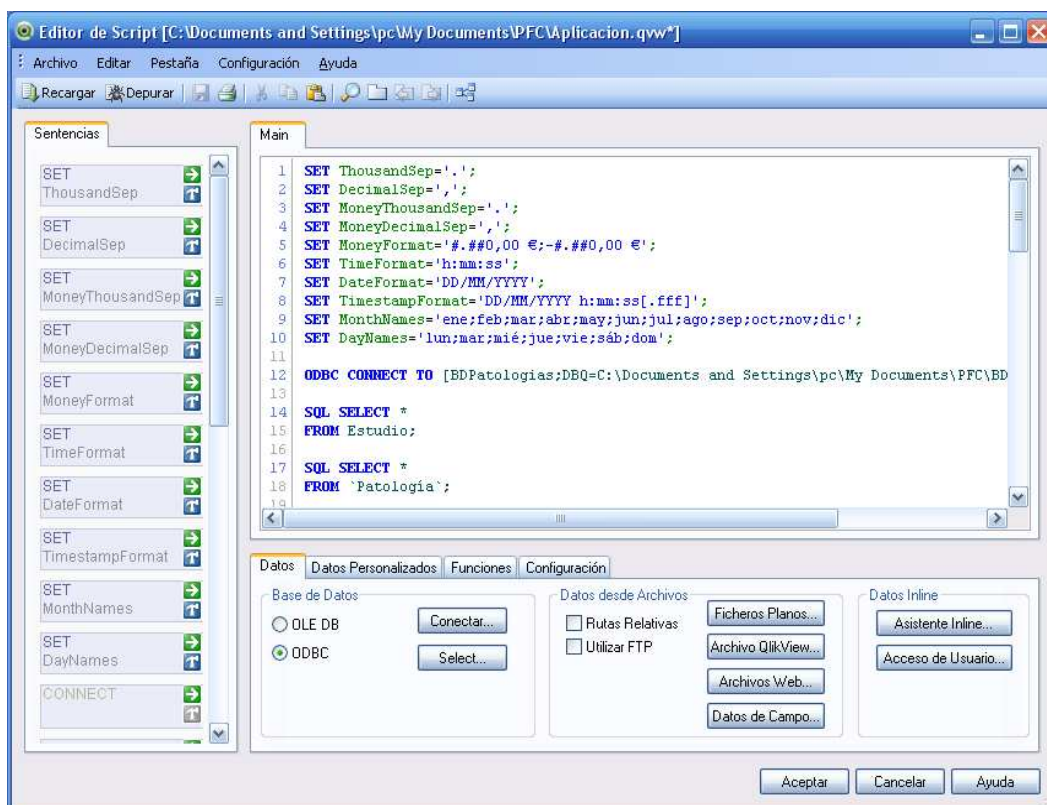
Editor de Script [C:\Documents and Settings\pc\My Documents\PFC\Aplicacion.qvw*]

Archivo Editar Pestaña Configuración Ayuda

Recargar Depurar

Sentencias

SET ThousandSep
SET DecimalSep
SET MoneyThousandSep
SET MoneyDecimalSep
SET MoneyFormat
SET TimeFormat
SET DateFormat
SET TimestampFormat
SET MonthNames
SET DayNames
CONNECT

Main

1 SET ThousandSep='.';
2 SET DecimalSep=',';
3 SET MoneyThousandSep='.';
4 SET MoneyDecimalSep=',';
5 SET MoneyFormat='#.##0,00 €;-#.##0,00 €';
6 SET TimeFormat='h:mm:ss';
7 SET DateFormat='DD/MM/YYYY';
8 SET TimestampFormat='DD/MM/YYYY h:mm:ss[.fff]';
9 SET MonthNames='ene;feb;mar;abr;may;jun;jul;ago;sep;oct;nov;dic';
10 SET DayNames='lun;mar;mié;jue;vie;sáb;dom';
11
12 ODBC CONNECT TO [BDPatologias;DBQ=C:\Documents and Settings\pc\My Documents\PFC\BD
13
14 SQL SELECT *
15 FROM Estudio;
16
17 SQL SELECT *
18 FROM `Patología`;

Datos Datos Personalizados Funciones Configuración

Base de Datos
OLE DB
ODBC
Conectar...
Select...

Datos desde Archivos
Rutas Relativas
Utilizar FTP
Ficheros Planos...
Archivo QlikView...
Archivos Web...
Datos de Campo...

Datos Inline
Asistente Inline...
Acceso de Usuario...

Aceptar Cancelar Ayuda